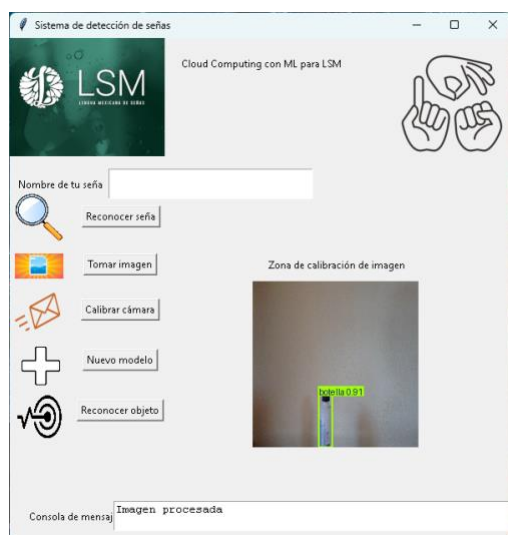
Sistema de detección de señas

Cloud Computing con ML para LSM

LSM
LENGUA MEXICANA DE SEÑAS

Nombre de tu seña

Reconocer seña

Tomar imagen

Calibrar cámara

Nuevo modelo

Reconocer objeto

Zona de calibración de imagen

botella 0.91

Consola de mensaj

Imagen procesada